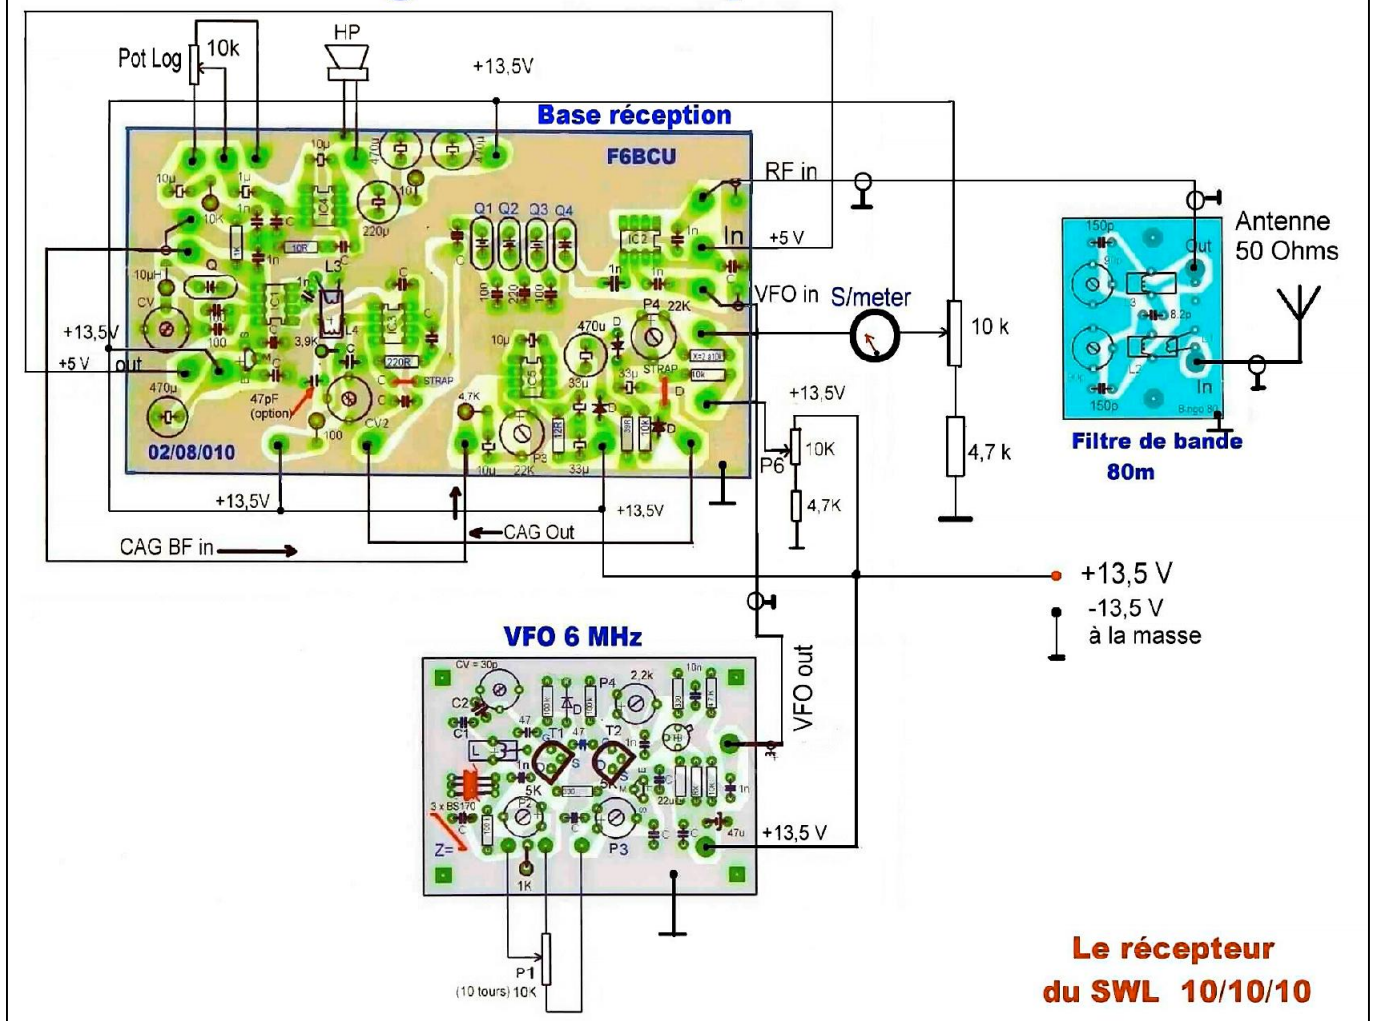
Pot Log
10k
HP
+13,5V
Base réception
F6BCU
RF in
Antenne
50 Ohms
Q1 Q2 Q3 Q4
IC2
In
+5 V
VFO in
S/meter
P4 22K
10 k
+13,5V
+5 V
out
470µ
47pF (option)
STRAP
02/08/010
CV2
P3
+13,5V
P6
10K
4,7K
4,7 k
Filtre de bande
80m
150p
Out
In
150p
+13,5V
+13,5V
CAG BF in
CAG Out
+13,5 V
-13,5 V
à la masse
VFO 6 MHz
CV = 30p
2,2k
P4
C2
C1
T1
T2
L
3 x BS170
5K
P2
P3
Z=
1K
22µ
47µ
+13,5 V
VFO out
P1
(10 tours) 10K
Le récepteur
du SWL 10/10/10